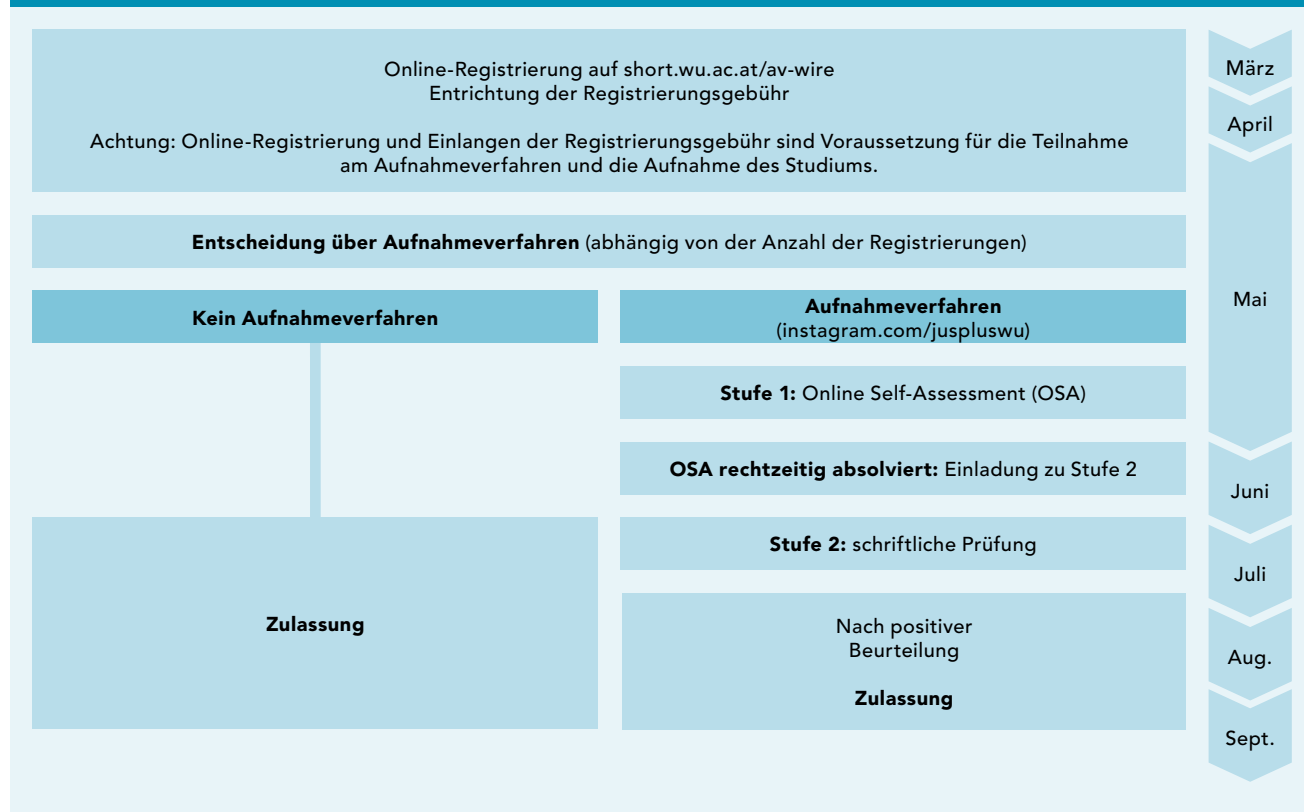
Online-Registrierung auf short.wu.ac.at/av-wire
Entrichtung der Registrierungsgebühr

Achtung: Online-Registrierung und Einlangen der Registrierungsgebühr sind Voraussetzung für die Teilnahme am Aufnahmeverfahren und die Aufnahme des Studiums.

**Entscheidung über Aufnahmeverfahren** (abhängig von der Anzahl der Registrierungen)

**Kein Aufnahmeverfahren**

**Zulassung**

**Aufnahmeverfahren**
(instagram.com/juspluswu)

**Stufe 1:** Online Self-Assessment (OSA)

**OSA rechtzeitig absolviert:** Einladung zu Stufe 2

**Stufe 2:** schriftliche Prüfung

Nach positiver Beurteilung

**Zulassung**

März
April
Mai
Juni
Juli
Aug.
Sept.